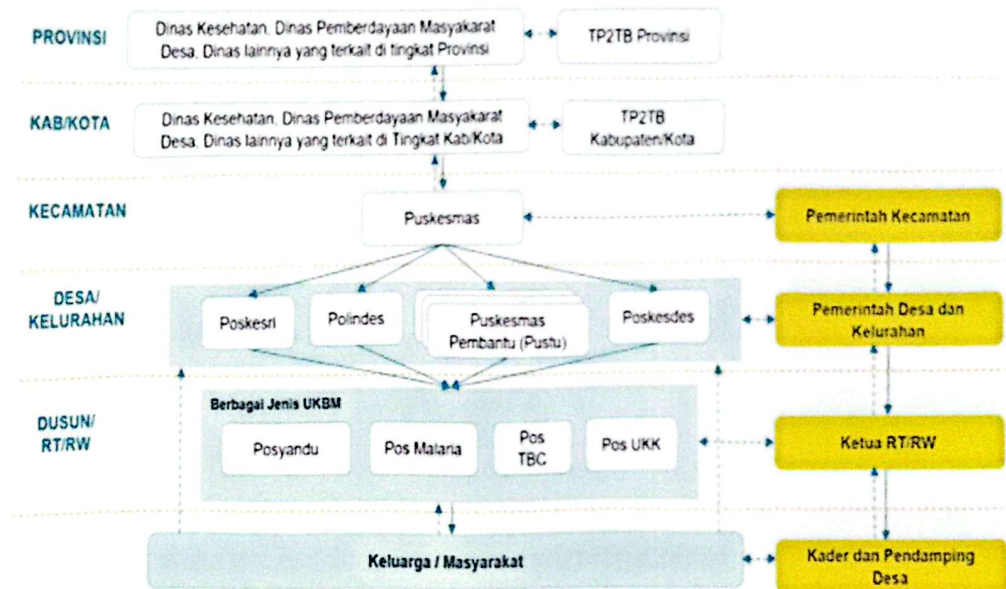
PROVINSI

Dinas Kesehatan, Dinas Pemberdayaan Masyarakat Desa, Dinas lainnya yang terkait di tingkat Provinsi

TP2TB Provinsi

KAB/KOTA

Dinas Kesehatan, Dinas Pemberdayaan Masyarakat Desa, Dinas lainnya yang terkait di Tingkat Kab/Kota

TP2TB Kabupaten/Kota

KECAMATAN

Puskesmas

Pemerintah Kecamatan

DESA/ KELURAHAN

Poskesri

Polindes

Puskesmas Pembantu (Pustu)

Poskesdes

Pemerintah Desa dan Kelurahan

DUSUN/ RT/RW

Berbagai Jenis UKBM

Posyandu

Pos Malaria

Pos TBC

Pos UKK

Ketua RT/RW

Keluarga / Masyarakat

Kader dan Pendamping Desa